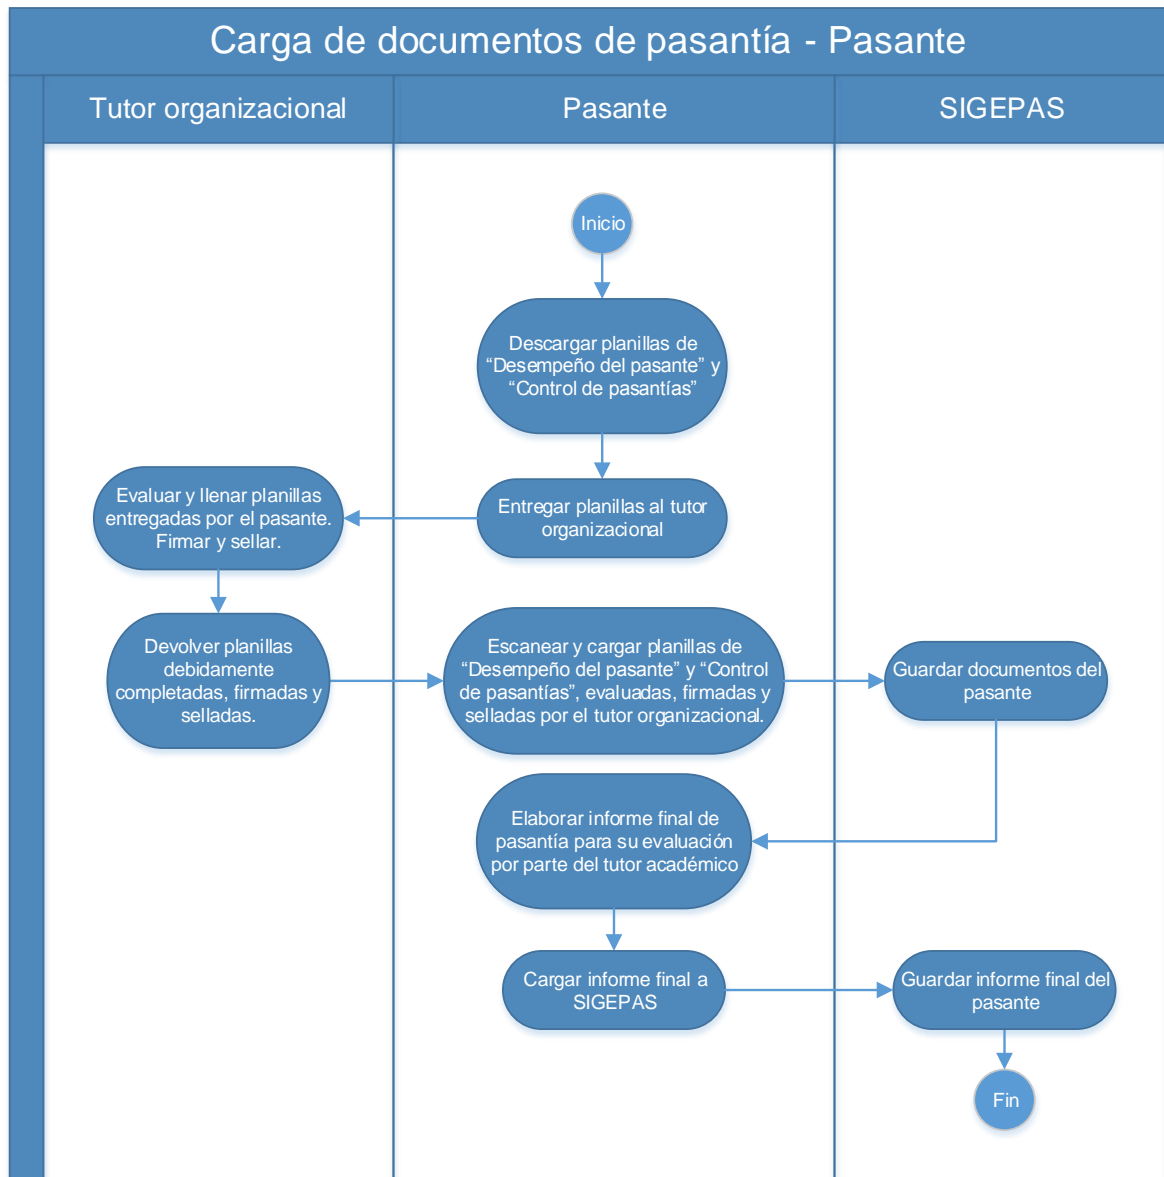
Carga de documentos de pasantía - Pasante

Tutor organizacional

Pasante

SIGEPAS

Inicio

Descargar planillas de “Desempeño del pasante” y “Control de pasantías”

Entregar planillas al tutor organizacional

Evaluar y llenar planillas entregadas por el pasante. Firmar y sellar.

Devolver planillas debidamente completadas, firmadas y selladas.

Escanear y cargar planillas de “Desempeño del pasante” y “Control de pasantías”, evaluadas, firmadas y selladas por el tutor organizacional.

Guardar documentos del pasante

Elaborar informe final de pasantía para su evaluación por parte del tutor académico

Cargar informe final a SIGEPAS

Guardar informe final del pasante

Fin